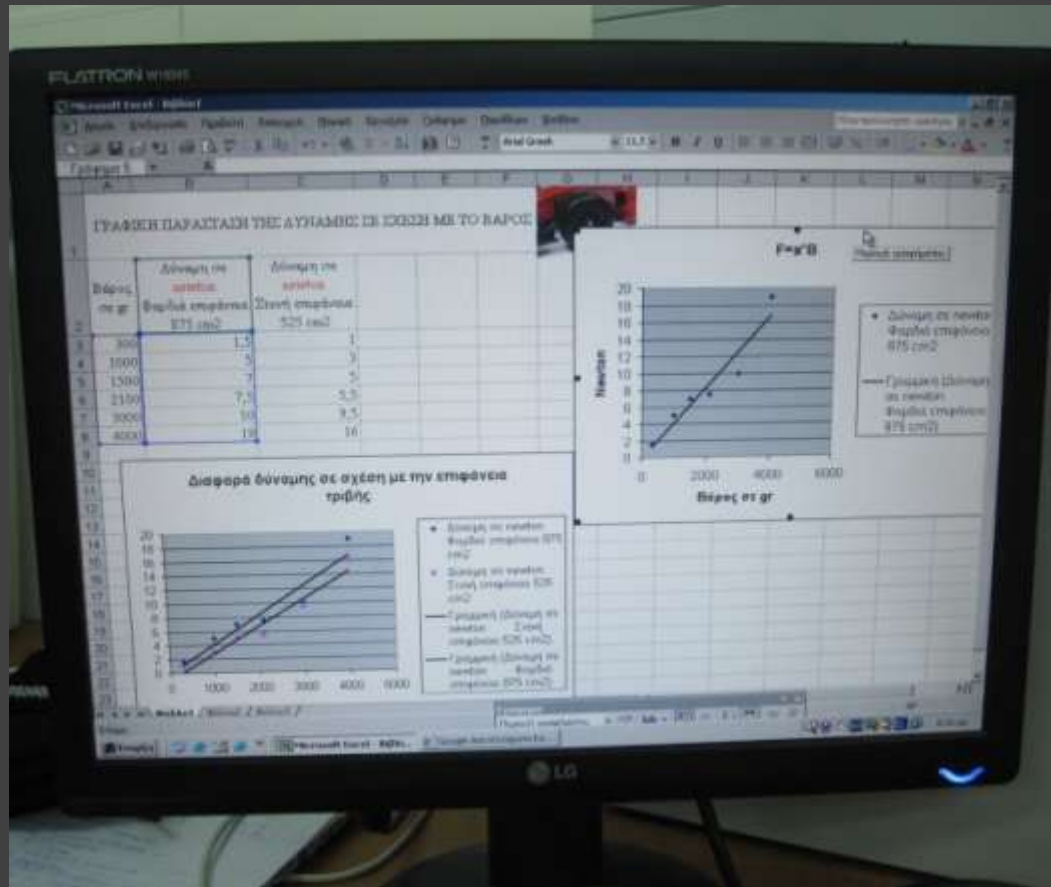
FLATRON

Microsoft Excel - Βιβλίο1

Arial Greek

ΓΡΑΦΙΚΗ ΠΑΡΑΣΤΑΣΗ ΤΗΣ ΔΥΝΑΜΗΣ ΣΕ ΣΧΕΣΗ ΜΕ ΤΟ ΒΑΡΟΣ

| Βάρος σε gr | Δύναμη σε newton Φαρδιά επιφάνεια 875 cm2 | Δύναμη σε newton Στενή επιφάνεια 525 cm2 |
|---|---|---|
| 300 | 1,5 | 1 |
| 1000 | 5 | 3 |
| 1500 | 7 | 5 |
| 2100 | 7,5 | 5,5 |
| 3000 | 10 | 9,5 |
| 4000 | 19 | 16 |

F=κ*B

Newton

Βάρος σε gr

Δύναμη σε newton Φαρδιά επιφάνεια 875 cm2

Γραμμική (Δύναμη σε newton Φαρδιά επιφάνεια 875 cm2)

Διαφορά δύναμης σε σχέση με την επιφάνεια τριβής

Δύναμη σε newton Φαρδιά επιφάνεια 875 cm2

Δύναμη σε newton Στενή επιφάνεια 525 cm2

Γραμμική (Δύναμη σε newton Στενή επιφάνεια 525 cm2)

Γραμμική (Δύναμη σε newton Φαρδιά επιφάνεια 875 cm2)

0 2000 4000 6000

0 1000 2000 3000 4000 5000

Φύλλο1

LG